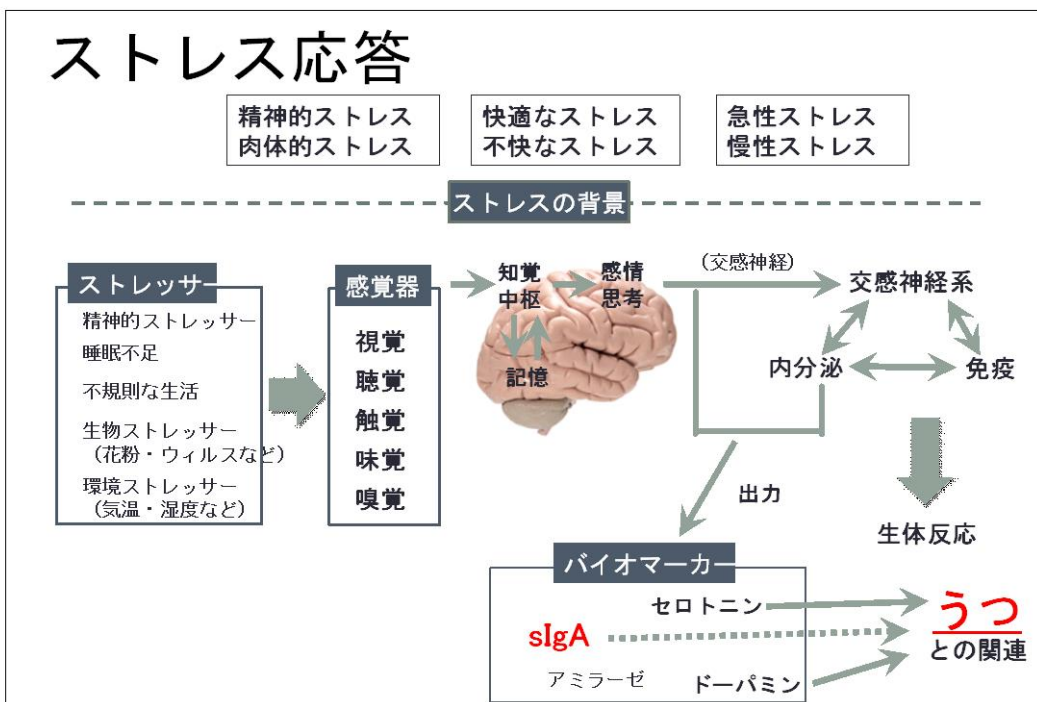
ストレス応答

精神的ストレス
肉体的ストレス

快適なストレス
不快なストレス

急性ストレス
慢性ストレス

ストレスの背景

ストレッサー
精神的ストレッサー
睡眠不足
不規則な生活
生物ストレッサー（花粉・ウィルスなど）
環境ストレッサー（気温・湿度など）

感覚器
視覚
聴覚
触覚
味覚
嗅覚

知覚中枢
感情思考
記憶

（交感神経）
交感神経系
内分泌
免疫

出力

生体反応

バイオマーカー
セロトニン
sIgA
アミラーゼ
ドーパミン

うつ
との関連